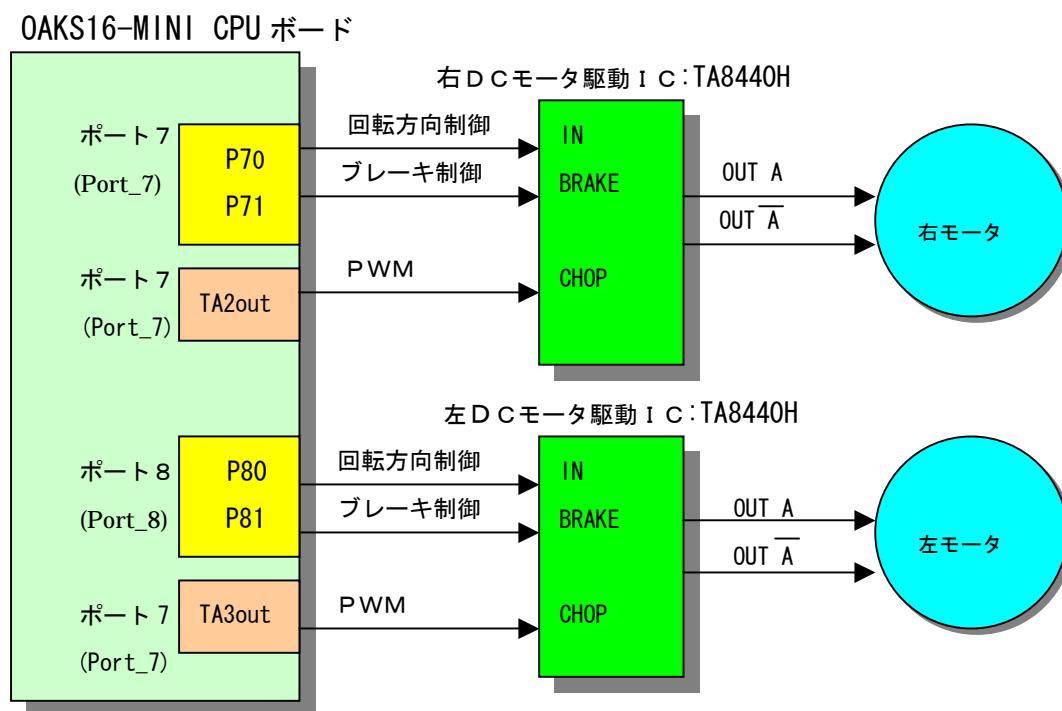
OAKS16-MINI CPU ボード

右DCモータ駆動IC:TA8440H

ポート7
(Port_7)
P70
P71

回転方向制御
ブレーキ制御

IN
BRAKE

OUT A
OUT $\overline{A}$

右モータ

ポート7
(Port_7)
TA2out

PWM

CHOP

左DCモータ駆動IC:TA8440H

ポート8
(Port_8)
P80
P81

回転方向制御
ブレーキ制御

IN
BRAKE

OUT A
OUT $\overline{A}$

左モータ

ポート7
(Port_7)
TA3out

PWM

CHOP